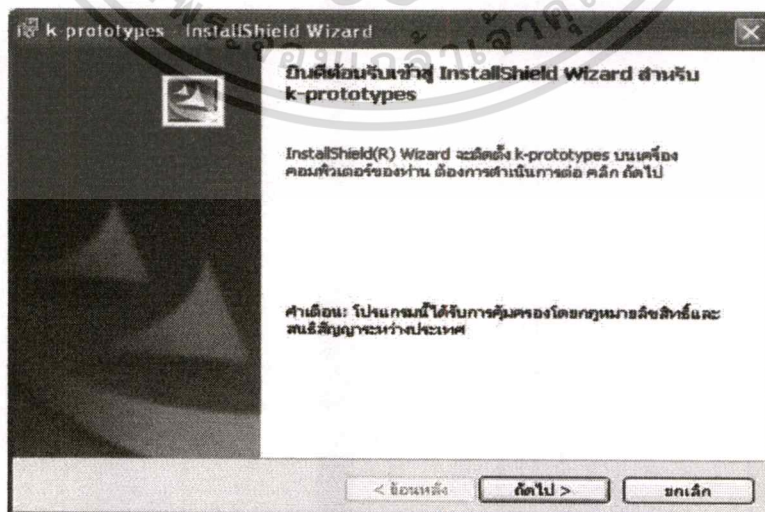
k-prototypes - InstallShield Wizard

ยินดีต้อนรับเข้าสู่ InstallShield Wizard สำหรับ k-prototypes

InstallShield(R) Wizard จะติดตั้ง k-prototypes บนเครื่องคอมพิวเตอร์ของท่าน ต้องการดำเนินการต่อ คลิก ถัดไป

คำเตือน: โปรแกรมนี้ได้รับการคุ้มครองโดยกฎหมายลิขสิทธิ์และสนธิสัญญาระหว่างประเทศ

< ย้อนหลัง | ถัดไป > | ยกเลิก